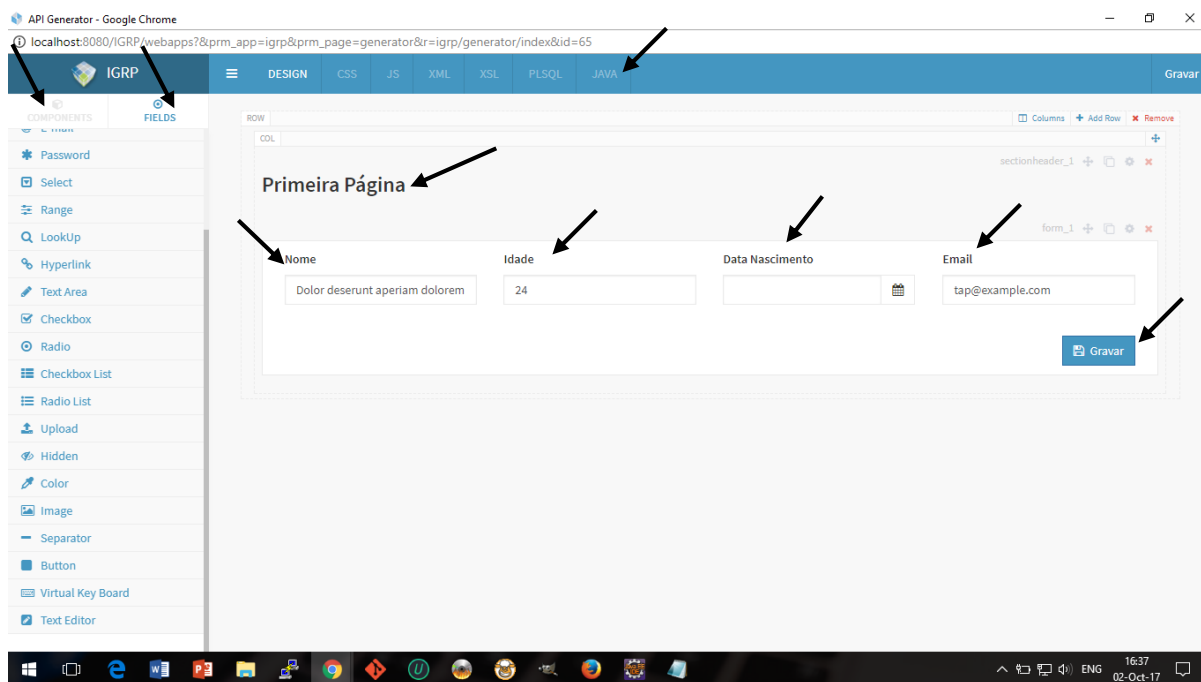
API Generator - Google Chrome

localhost:8080/IGRP/webapps?&prm_app=igrp&prm_page=generator&r=igrp/generator/index&id=65

IGRP

DESIGN CSS JS XML XSL PLSQL JAVA

Gravar

COMPONENTS FIELDS

E-mail
Password
Select
Range
LookUp
Hyperlink
Text Area
Checkbox
Radio
Checkbox List
Radio List
Upload
Hidden
Color
Image
Separator
Button
Virtual Key Board
Text Editor

ROW

Columns + Add Row × Remove

COL

sectionheader_1

Primeira Página

form_1

Nome

Dolor deserunt aperiam dolorem

Idade

24

Data Nascimento

Email

tap@example.com

Gravar

ENG 16:37 02-Oct-17